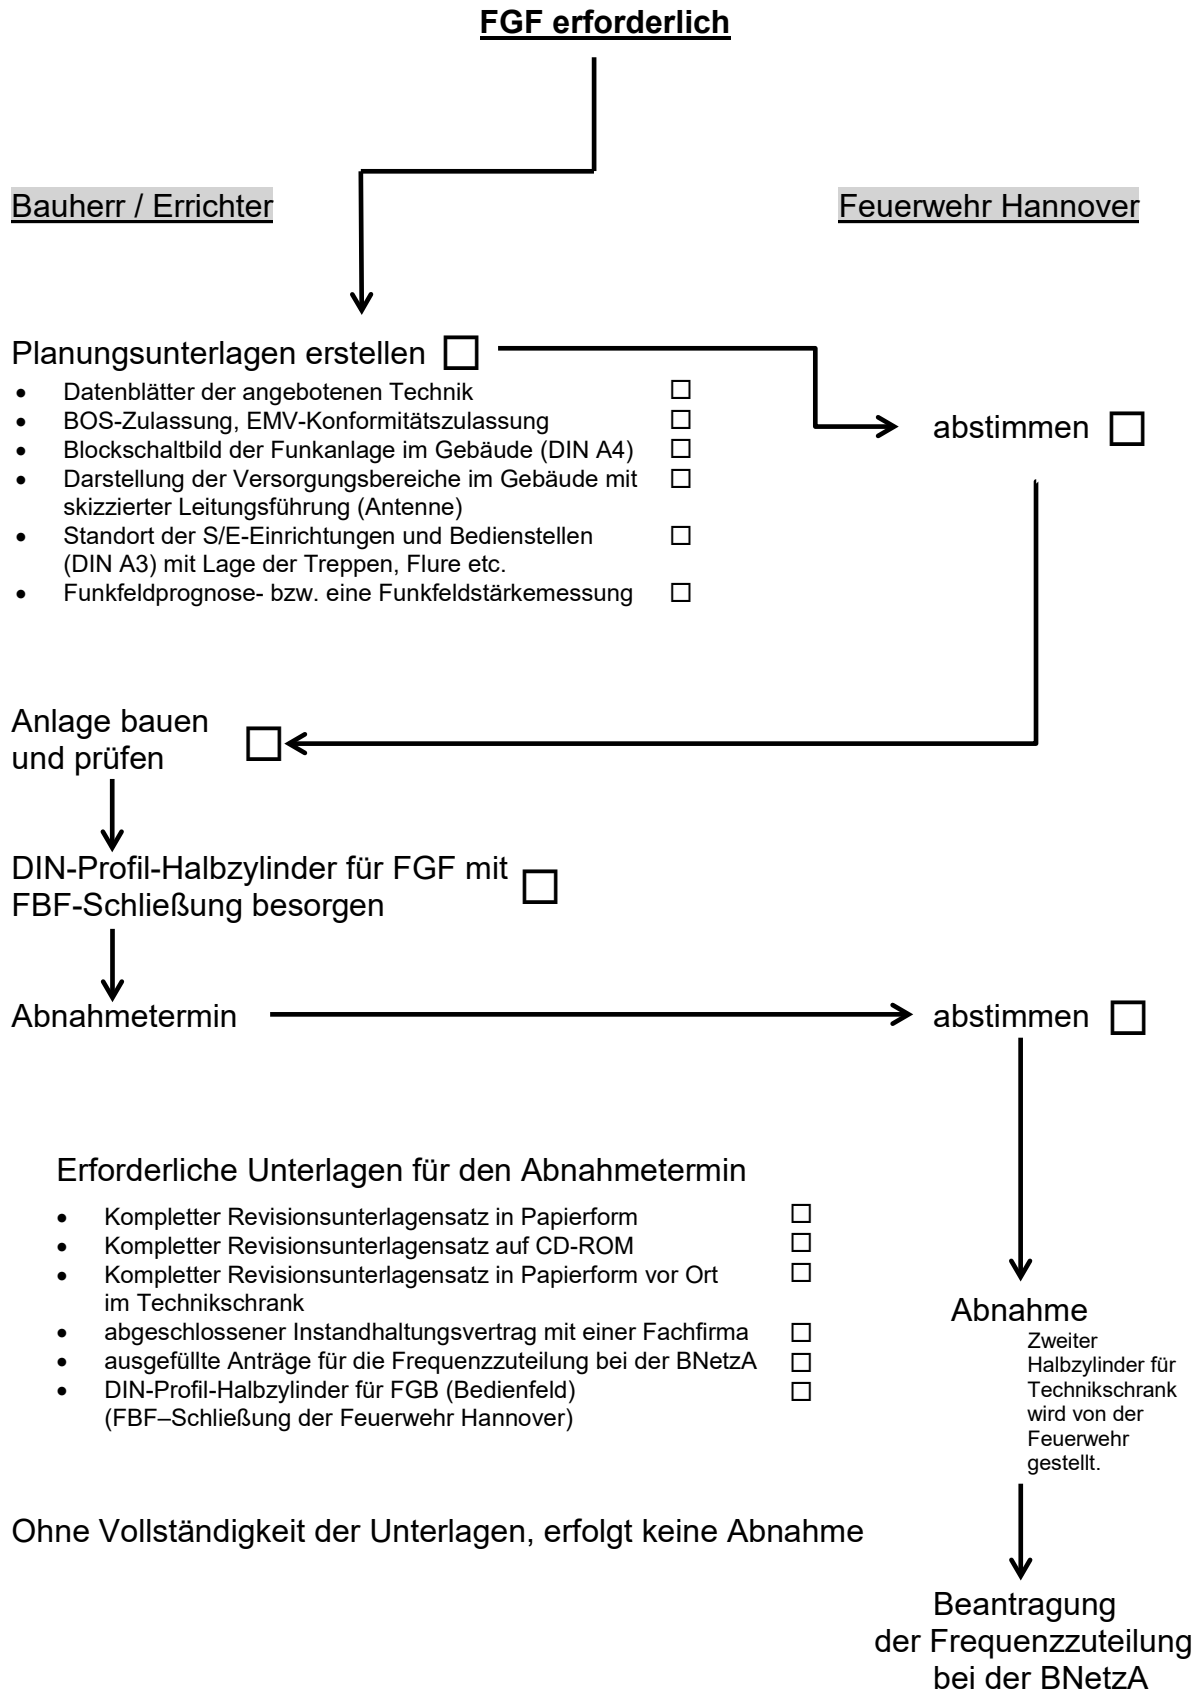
FGF erforderlich

Bauherr / Errichter

Feuerwehr Hannover

Planungsunterlagen erstellen ☐

- Datenblätter der angebotenen Technik ☐
- BOS-Zulassung, EMV-Konformitätszulassung ☐
- Blockschaltbild der Funkanlage im Gebäude (DIN A4) ☐
- Darstellung der Versorgungsbereiche im Gebäude mit skizzierter Leitungsführung (Antenne) ☐
- Standort der S/E-Einrichtungen und Bedienstellen (DIN A3) mit Lage der Treppen, Flure etc. ☐
- Funkfeldprognose- bzw. eine Funkfeldstärkemessung ☐

abstimmen ☐

Anlage bauen und prüfen ☐

DIN-Profil-Halbzylinder für FGF mit FBF-Schließung besorgen ☐

Abnahmetermin

abstimmen ☐

Erforderliche Unterlagen für den Abnahmetermin

- Kompletter Revisionsunterlagensatz in Papierform ☐
- Kompletter Revisionsunterlagensatz auf CD-ROM ☐
- Kompletter Revisionsunterlagensatz in Papierform vor Ort im Technikschrank ☐
- abgeschlossener Instandhaltungsvertrag mit einer Fachfirma ☐
- ausgefüllte Anträge für die Frequenzzuteilung bei der BNetzA ☐
- DIN-Profil-Halbzylinder für FGB (Bedienfeld) (FBF–Schließung der Feuerwehr Hannover) ☐

Abnahme

Zweiter Halbzylinder für Technikschrank wird von der Feuerwehr gestellt.

Ohne Vollständigkeit der Unterlagen, erfolgt keine Abnahme

Beantragung der Frequenzzuteilung bei der BNetzA